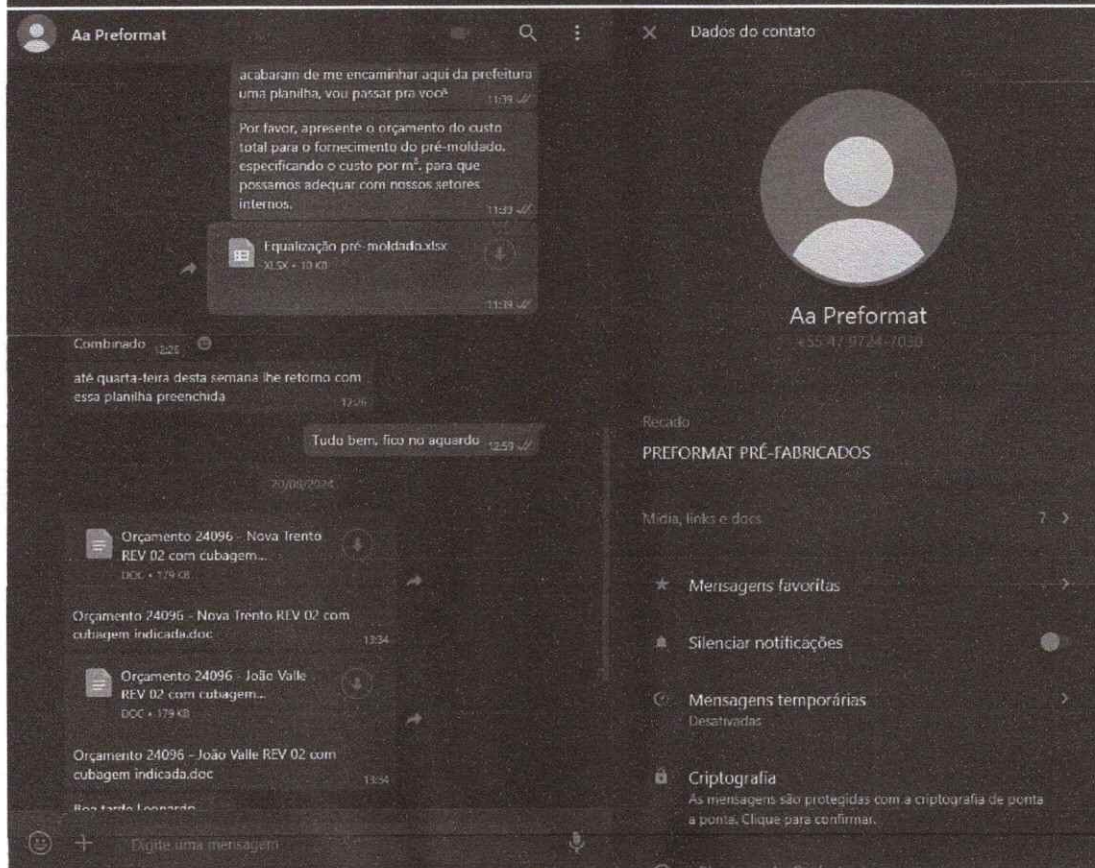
Aa Preformat

acabaram de me encaminhar aqui da prefeitura uma planilha, vou passar pra você 11:39

Por favor, apresente o orçamento do custo total para o fornecimento do pré-moldado, especificando o custo por m², para que possamos adequar com nossos setores internos. 11:39

Equalização pré-moldado.xlsx
XLSX • 10 KB
11:39

Combinado 12:25

até quarta-feira desta semana lhe retorno com essa planilha preenchida 12:26

Tudo bem, fico no aguardo 12:59

20/08/2024

Orçamento 24096 - Nova Trento REV 02 com cubagem...
DOC • 179 KB

Orçamento 24096 - Nova Trento REV 02 com cubagem indicada.doc 13:34

Orçamento 24096 - João Valle REV 02 com cubagem...
DOC • 179 KB

Orçamento 24096 - João Valle REV 02 com cubagem indicada.doc 13:34

Boa tarde Leonardo

Digite uma mensagem

Dados do contato

Aa Preformat
+55 47 9724-7030

Recado
PREFORMAT PRÉ-FABRICADOS

Mídia, links e docs 7

Mensagens favoritas

Silenciar notificações

Mensagens temporárias
Desativadas

Criptografia
As mensagens são protegidas com a criptografia de ponta a ponta. Clique para confirmar.